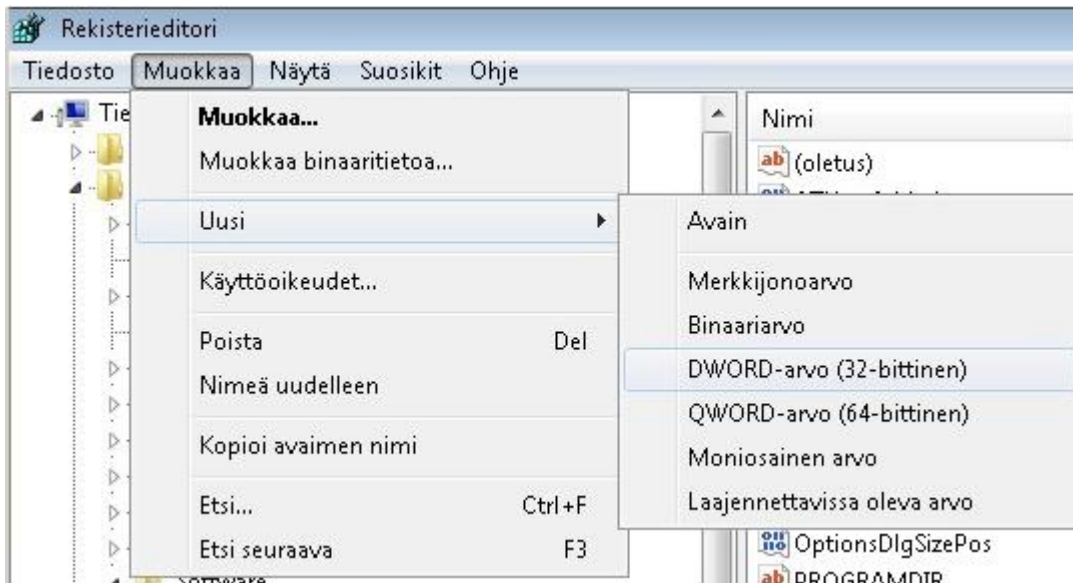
Rekisterieditori

Tiedosto Muokkaa Näytä Suosikit Ohje

Tie

Muokkaa...
Muokkaa binaaritietoa...

Uusi

Käyttöoikeudet...

Poista Del
Nimeä uudelleen

Kopioi avaimen nimi

Etsi... Ctrl+F
Etsi seuraava F3

Software

Avain

Merkkijonoarvo
Binaariarvo
DWORD-arvo (32-bittinen)
QWORD-arvo (64-bittinen)
Moniosainen arvo
Laajennettavissa oleva arvo

Nimi
(oletus)
OptionsDlgSizePos
PROGRAMDIR